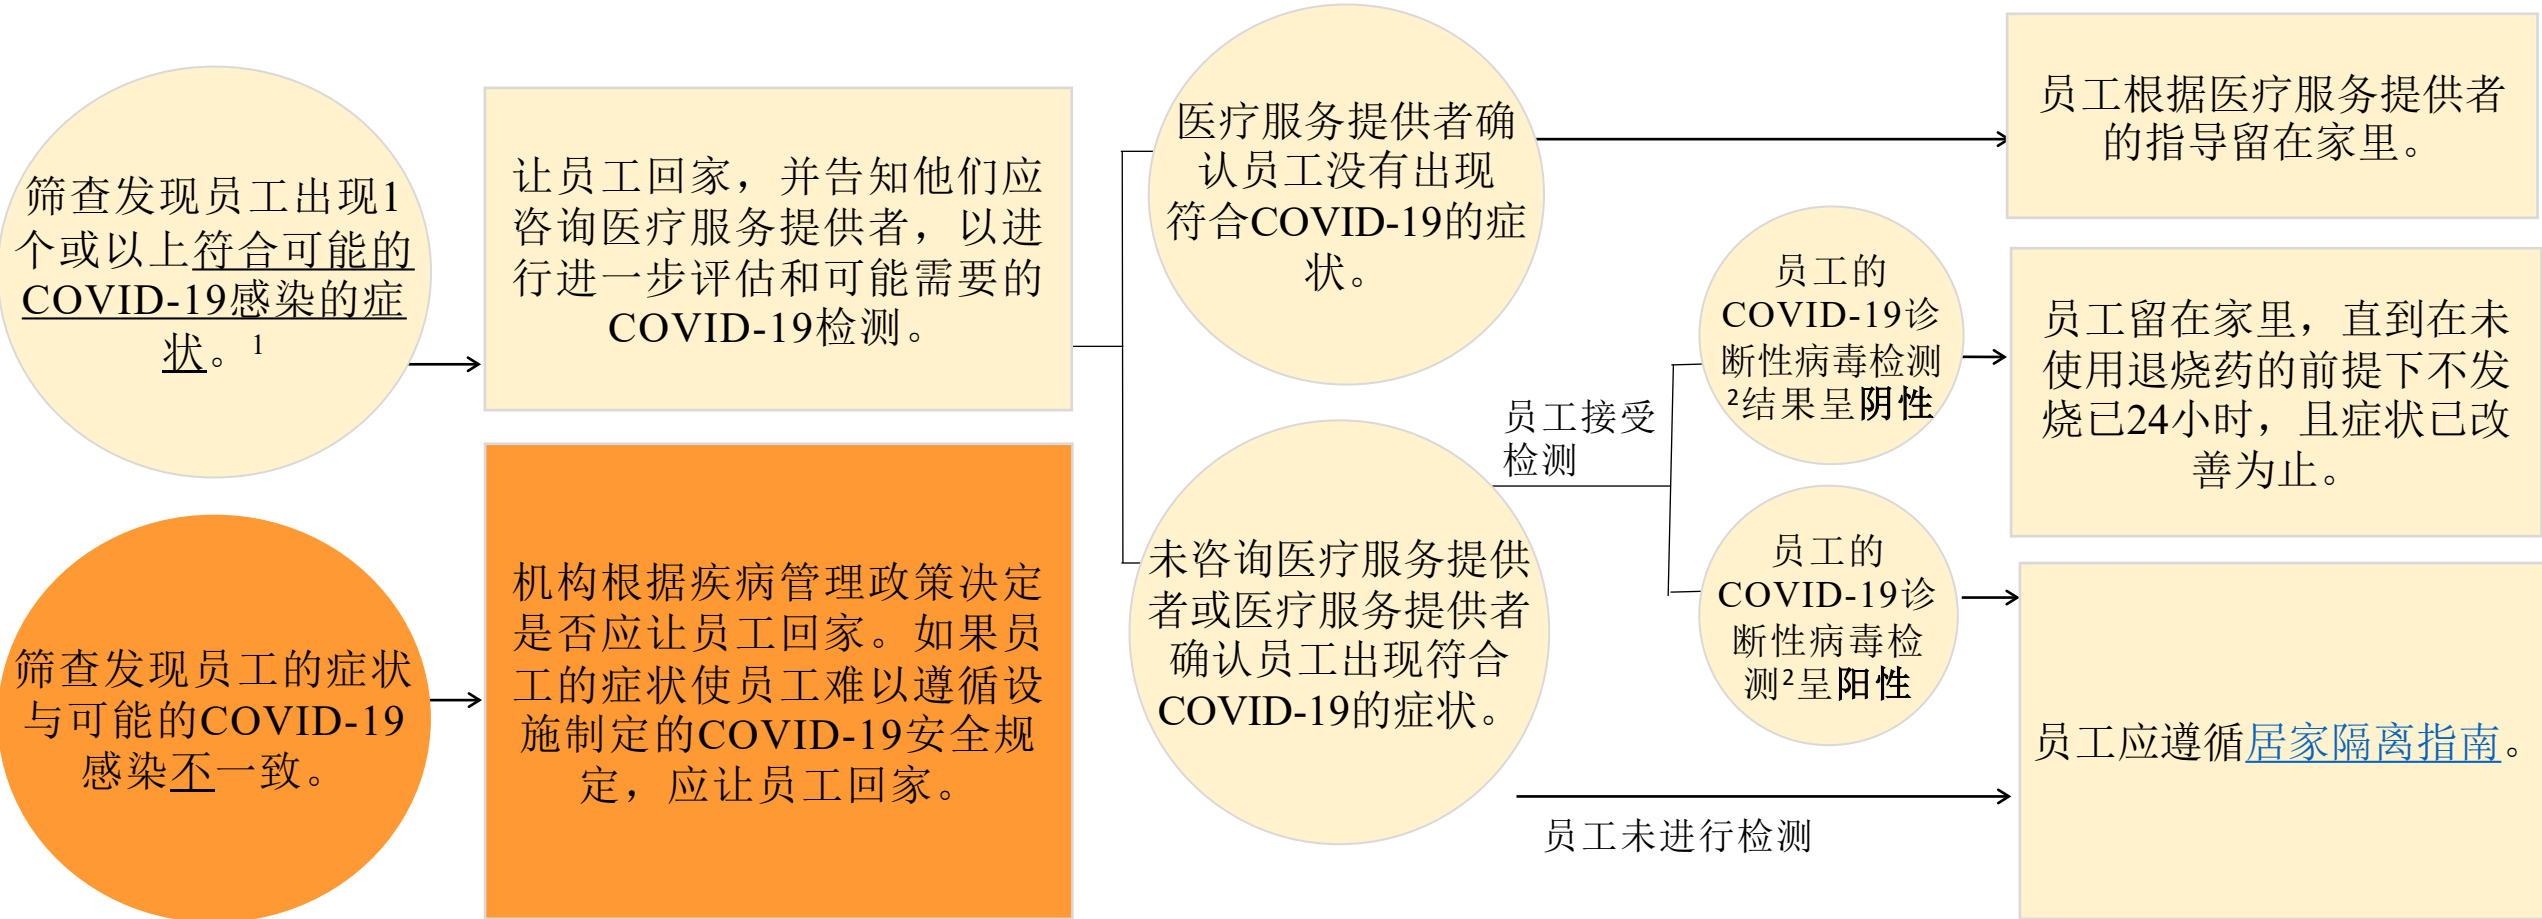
筛查发现员工出现1个或以上符合可能的COVID-19感染的症状。$^1$

让员工回家，并告知他们应咨询医疗服务提供者，以进行进一步评估和可能需要的COVID-19检测。

医疗服务提供者确认员工没有出现符合COVID-19的症状。

员工根据医疗服务提供者的指导留在家里。

员工接受检测

员工的COVID-19诊断性病毒检测$^2$结果呈阴性

员工留在家里，直到在未使用退烧药的前提下不发烧已24小时，且症状已改善为止。

未咨询医疗服务提供者或医疗服务提供者确认员工出现符合COVID-19的症状。

员工的COVID-19诊断性病毒检测$^2$呈阳性

员工应遵循居家隔离指南。

员工未进行检测

筛查发现员工的症状与可能的COVID-19感染不一致。

机构根据疾病管理政策决定是否应让员工回家。如果员工的症状使员工难以遵循设施制定的COVID-19安全规定，应让员工回家。